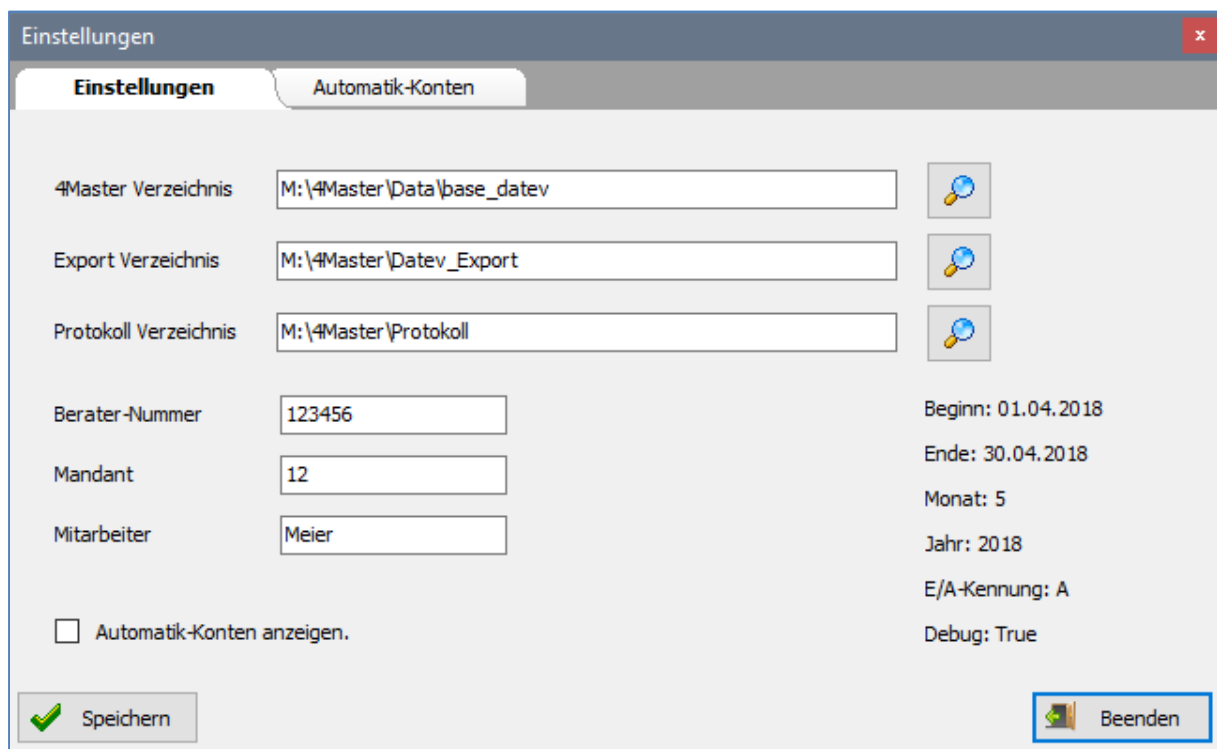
Einstellungen x

Einstellungen | Automatik-Konten

4Master Verzeichnis M:\4Master\Data\base_datev

Export Verzeichnis M:\4Master\Datev_Export

Protokoll Verzeichnis M:\4Master\Protokoll

Berater-Nummer 123456

Mandant 12

Mitarbeiter Meier

Beginn: 01.04.2018

Ende: 30.04.2018

Monat: 5

Jahr: 2018

E/A-Kennung: A

Debug: True

Automatik-Konten anzeigen.

Speichern

Beenden